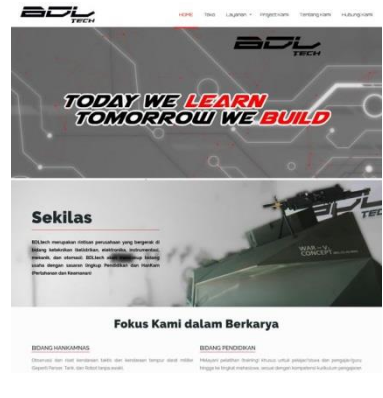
BDL TECH

HOME Toko Layanan Pengerjakami Tentang kami Hubungi kami

BDL TECH

TODAY WE LEARN
TOMORROW WE BUILD

Sekilas

BDLtech merupakan institusi perusahaan yang bergerak di bidang keteknikan (kelistrikan, elektronika, instrumentasi, mekanik, dan otomasi). BDLtech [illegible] bidang usaha dengan sasaran lingkup Pendidikan dan Hankam (Pertahanan dan Keamanan)

BDL TECH

WAR-V CONCEPT

Fokus Kami dalam Berkarya

BIDANG HANKAMNAS

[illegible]

BIDANG PENDIDIKAN

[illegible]